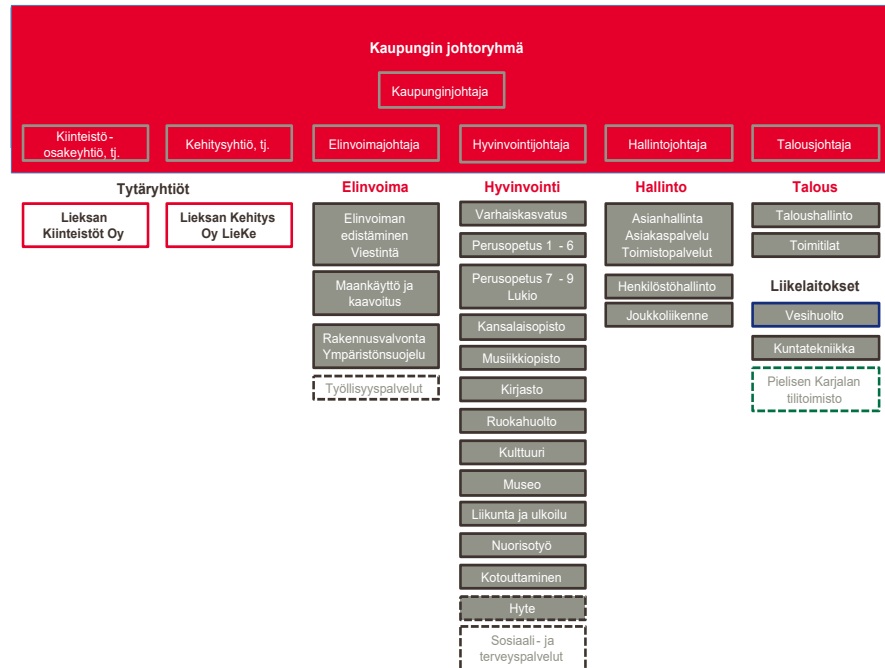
Kaupungin johtoryhmä

Kaupunginjohtaja

Kiinteistö-osakeyhtiö, tj.

Kehitysyhtiö, tj.

Elinvoimajohtaja

Hyvinvointijohtaja

Hallintojohtaja

Talousjohtaja

Tytäryhtiöt

Lieksan Kiinteistöt Oy

Lieksan Kehitys Oy LieKe

Elinvoima

Elinvoiman edistäminen Viestintä

Maankäyttö ja kaavoitus

Rakennusvalvonta Ympäristönsuojelu

Työllisyyspalvelut

Hyvinvointi

Varhaiskasvatus

Perusopetus 1 - 6

Perusopetus 7 - 9 Lukio

Kansalaisopisto

Musiikkiopisto

Kirjasto

Ruokahuolto

Kulttuuri

Museo

Liikunta ja ulkoilu

Nuorisotyö

Kotouttaminen

Hyte

Sosiaali- ja terveyspalvelut

Hallinto

Asianhallinta Asiakaspalvelu Toimistopalvelut

Henkilöstöhallinto

Joukkoliikenne

Talous

Taloushallinto

Toimitilat

Liikelaitokset

Vesihuolto

Kuntatekniikka

Pielisen Karjalan tilitoimisto